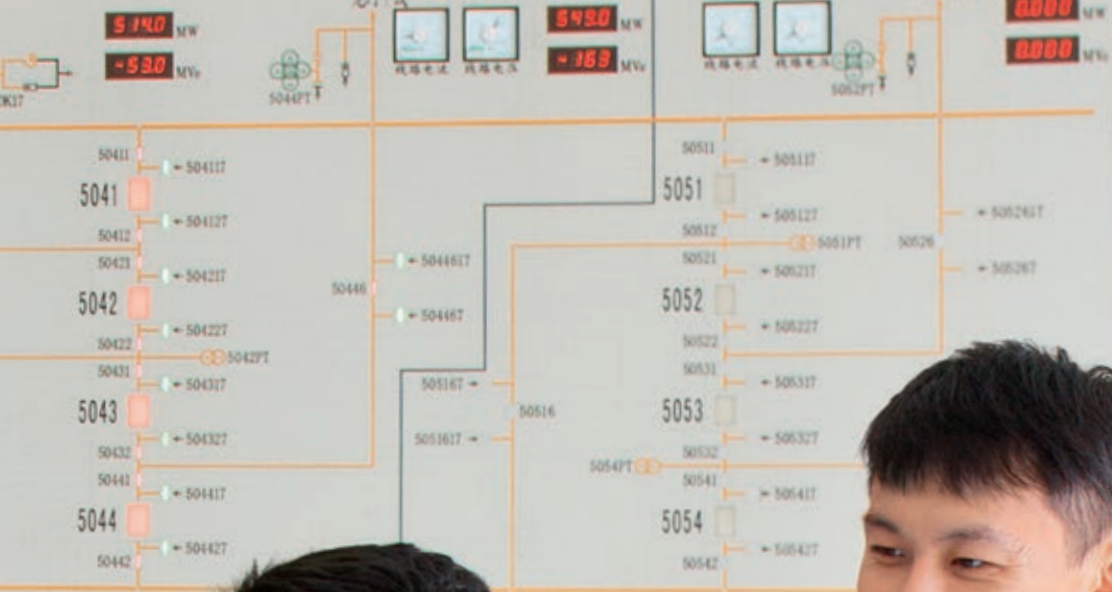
514.0 MW
-53.0 MVr
549.0 MW
-16.3 MVr
0.000 MW
0.000 MVr
线路电压 线路电流
线路电压 线路电流
5044PT
5052PT
DK17
50411
504117
5041
504127
50412
50421
504217
5042
504227
50422
5042PT
50431
504317
5043
504327
50432
50441
504417
5044
504427
50442
50446
504461T
504467
50511
505117
5051
505127
50512
5051PT
50521
505217
5052
505227
50522
50526
505261T
505267
505167
50516
5051617
50531
505317
5053
505327
50532
5054PT
50541
505417
5054
505427
50542